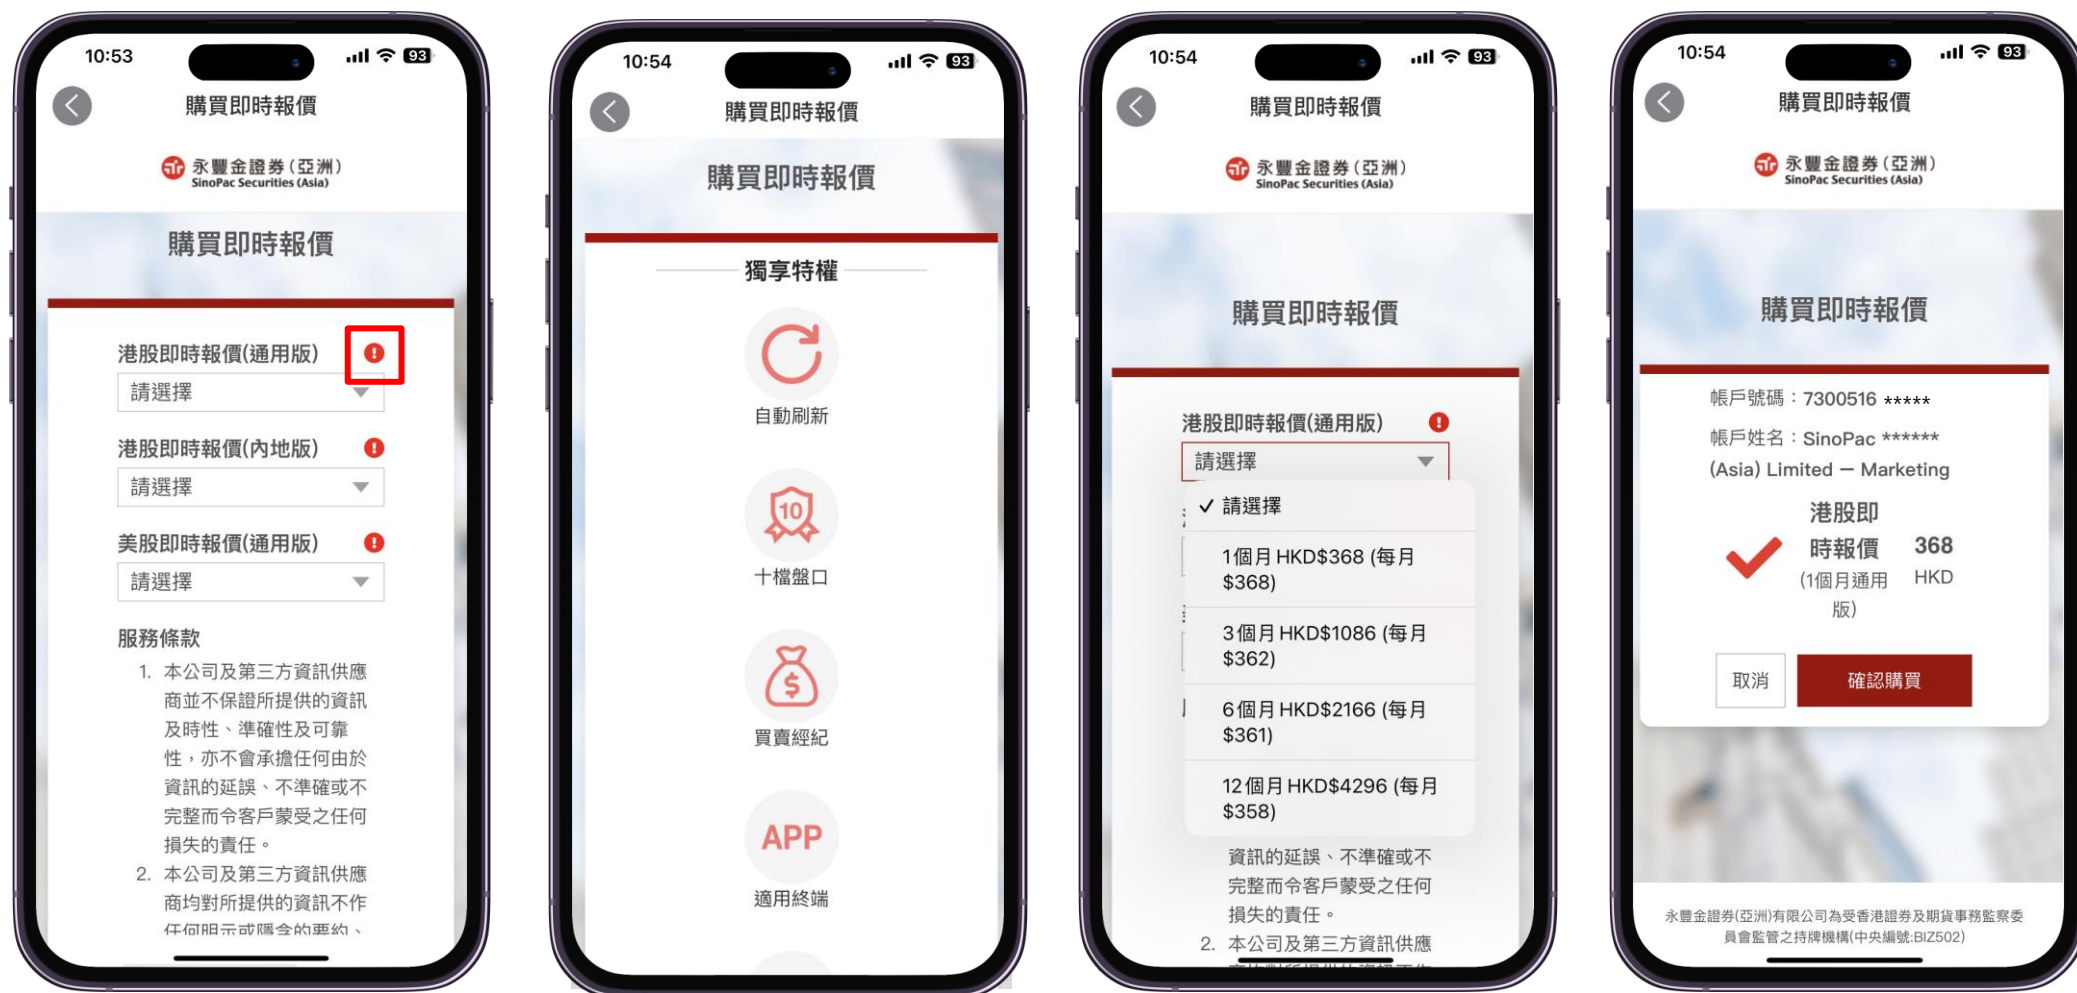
10:53 93

購買即時報價

永豐金證券(亞洲)
SinoPac Securities (Asia)

購買即時報價

港股即時報價(通用版)
請選擇

港股即時報價(內地版)
請選擇

美股即時報價(通用版)
請選擇

服務條款

1. 本公司及第三方資訊供應商並不保證所提供的資訊及時性、準確性及可靠性，亦不會承擔任何由於資訊的延誤、不準確或不完整而令客戶蒙受之任何損失的責任。
2. 本公司及第三方資訊供應商均對所提供的資訊不作任何明示或隱含的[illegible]

10:54 93

購買即時報價

購買即時報價

獨享特權

自動刷新

十檔盤口

買賣經紀

APP
適用終端

10:54 93

購買即時報價

永豐金證券(亞洲)
SinoPac Securities (Asia)

購買即時報價

港股即時報價(通用版)
請選擇

✓ 請選擇
1個月 HKD$368 (每月 $368)
3個月 HKD$1086 (每月 $362)
6個月 HKD$2166 (每月 $361)
12個月 HKD$4296 (每月 $358)

資訊的延誤、不準確或不完整而令客戶蒙受之任何損失的責任。
2. 本公司及第三方資訊供應

10:54 93

購買即時報價

永豐金證券(亞洲)
SinoPac Securities (Asia)

購買即時報價

帳戶號碼：7300516 *****
帳戶姓名：SinoPac ****** (Asia) Limited — Marketing

港股即時報價 (1個月通用版)
368 HKD

取消
確認購買

永豐金證券(亞洲)有限公司為受香港證券及期貨事務監察委員會監管之持牌機構(中央編號:BIZ502)